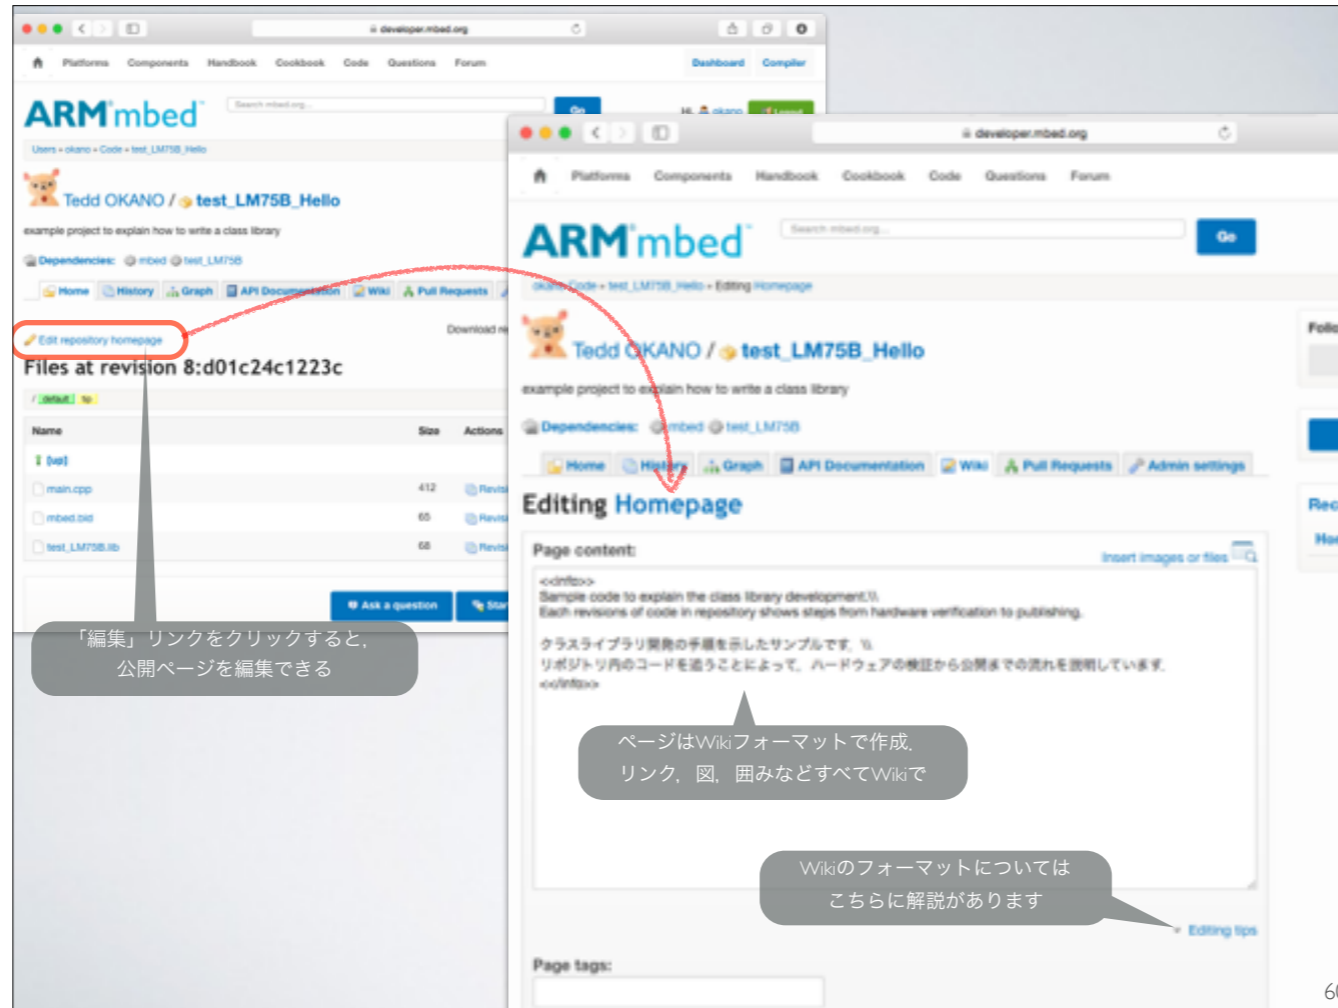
developer.mbed.org

Platforms Components Handbook Cookbook Code Questions Forum Dashboard Compiler

ARM mbed

Search mbed.org... Go

Users » okano » Code » test_LM75B_Hello

Tedd OKANO / test_LM75B_Hello

example project to explain how to write a class library

Dependencies: mbed test_LM75B

Home History Graph API Documentation Wiki Pull Requests

Edit repository homepage

Download re

Files at revision 8:d01c24c1223c

default tip

| Name | Size | Actions |
|---|---|---|
| [up] | | |
| main.cpp | 412 | Revis |
| mbed.bld | 65 | Revis |
| test_LM75B.lib | 68 | Revis |

Ask a question Star

「編集」リンクをクリックすると，公開ページを編集できる

developer.mbed.org

Platforms Components Handbook Cookbook Code Questions Forum

ARM mbed

Search mbed.org... Go

okano » Code » test_LM75B_Hello » Editing Homepage

Tedd OKANO / test_LM75B_Hello

example project to explain how to write a class library

Dependencies: mbed test_LM75B

Home History Graph API Documentation Wiki Pull Requests Admin settings

Editing Homepage

Page content:

Insert images or files

<<info>>
Sample code to explain the class library development.\\
Each revisions of code in repository shows steps from hardware verification to publishing.

クラスライブラリ開発の手順を示したサンプルです。\\
リポジトリ内のコードを追うことによって，ハードウェアの検証から公開までの流れを説明しています。
<</info>>

ページはWikiフォーマットで作成，リンク，図，囲みなどすべてWikiで

Wikiのフォーマットについてはこちらに解説があります

Editing tips

Page tags:

Follo

Rec

Hor

60